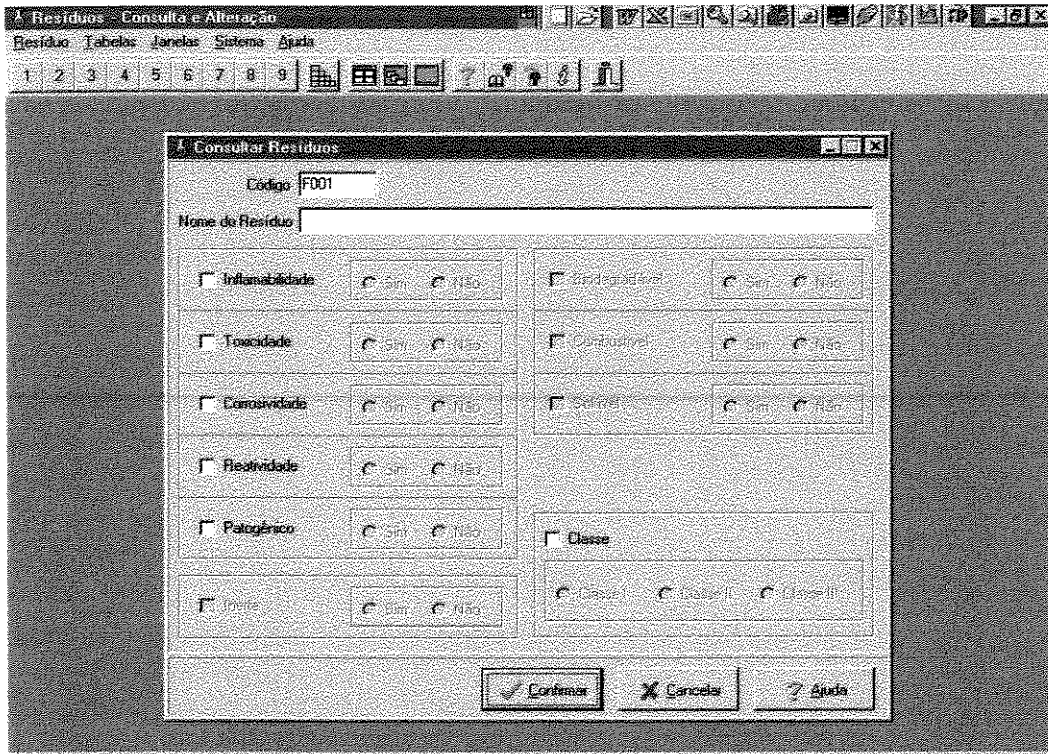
Resíduos - Consulta e Alteração

Resíduo Tabelas Janelas Sistema Ajuda

1 2 3 4 5 6 7 8 9

Consultar Resíduos

Código F001

Nome do Resíduo

Inflamabilidade Sim Não

Toxicidade Sim Não

Corrosividade Sim Não

Reatividade Sim Não

Patogênico Sim Não

Inerte Sim Não

Biodegradável Sim Não

Combustível Sim Não

Solúvel Sim Não

Classe

Classe I Classe II Classe III

Confirmar

Cancelar

Ajuda